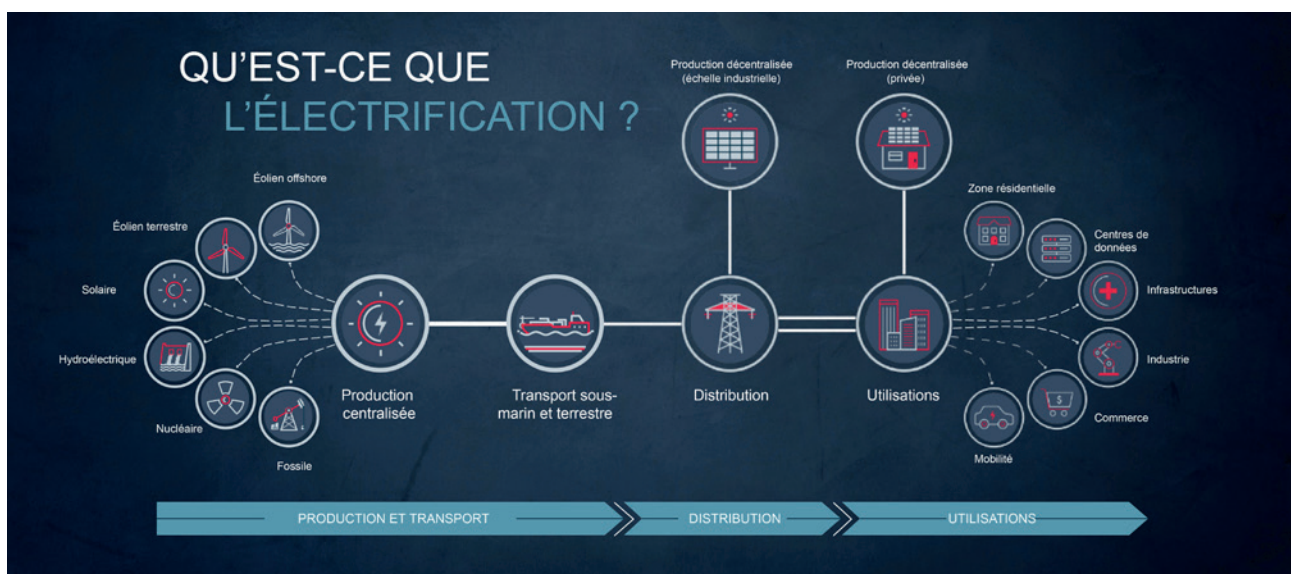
QU'EST-CE QUE
L'ÉLECTRIFICATION ?

Production décentralisée (échelle industrielle)

Production décentralisée (privée)

Éolien offshore

Éolien terrestre

Solaire

Hydroélectrique

Nucléaire

Fossile

Production centralisée

Transport sous-marin et terrestre

Distribution

Utilisations

Zone résidentielle

Centres de données

Infrastructures

Industrie

Commerce

Mobilité

PRODUCTION ET TRANSPORT

DISTRIBUTION

UTILISATIONS